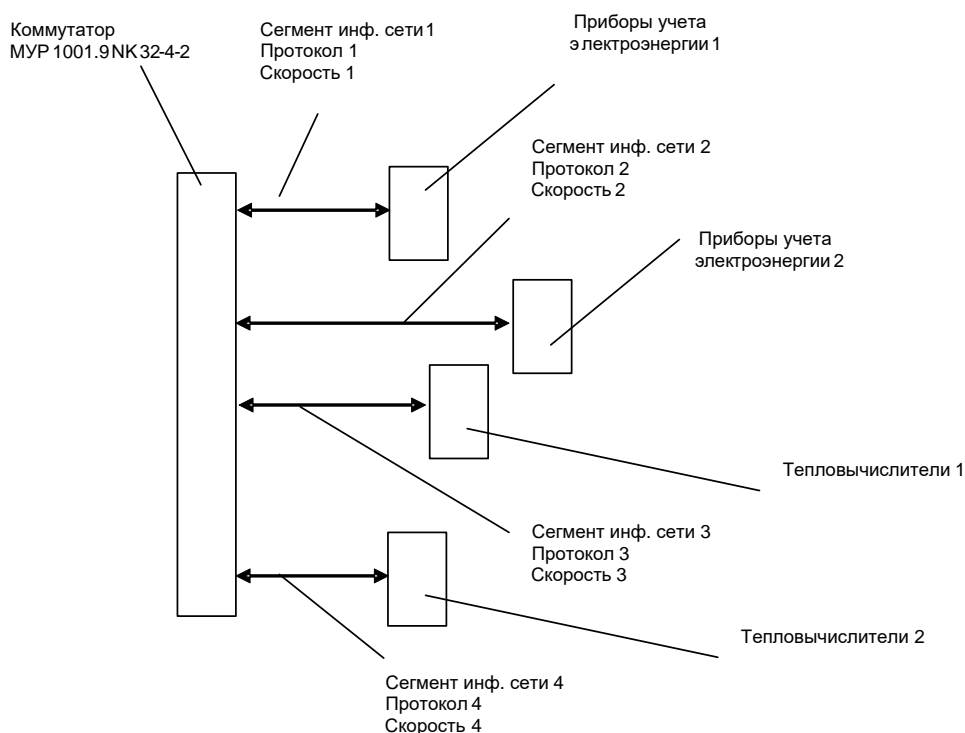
Коммутатор
МУР 1001.9NK 32-4-2

Сегмент инф. сети 1
Протокол 1
Скорость 1

Приборы учета
электроэнергии 1

Сегмент инф. сети 2
Протокол 2
Скорость 2

Приборы учета
электроэнергии 2

Тепловычислители 1

Сегмент инф. сети 3
Протокол 3
Скорость 3

Тепловычислители 2

Сегмент инф. сети 4
Протокол 4
Скорость 4